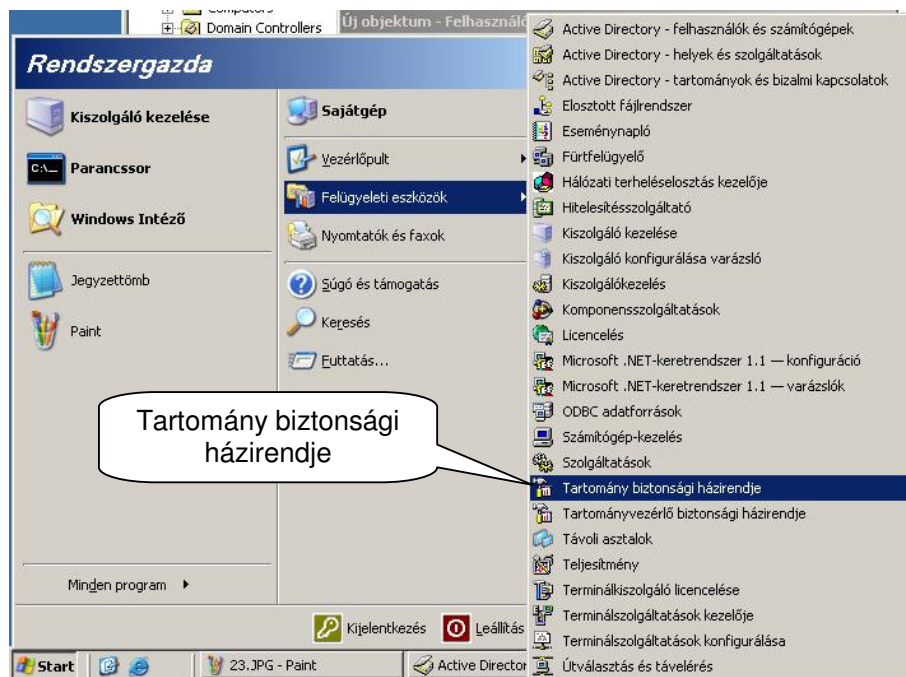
Computers
Domain Controllers
Új objektum - Felhasználó

Rendszergazda

Kiszolgáló kezelése
Parancssor
Windows Intéző
Jegyzettömb
Paint

Sajátgép
Vezérlőpult
Felügyeleti eszközök
Nyomtatók és faxok
Súgó és támogatás
Keresés
Futtatás...

Minden program

Kijelentkezés
Leállítás

Active Directory - felhasználók és számítógépek
Active Directory - helyek és szolgáltatások
Active Directory - tartományok és bizalmi kapcsolatok
Elosztott fájlrendszer
Eseménynapló
Fürtfelügyelő
Hálózati terheléselosztás kezelője
Hitelesítésszolgáltató
Kiszolgáló kezelése
Kiszolgáló konfigurálása varázsló
Kiszolgálókezelés
Komponensszolgáltatások
Licencelés
Microsoft .NET-keretrendszer 1.1 — konfiguráció
Microsoft .NET-keretrendszer 1.1 — varázslók
ODBC adatforrások
Számítógép-kezelés
Szolgáltatások
Tartomány biztonsági házirendje
Tartományvezérlő biztonsági házirendje
Távoli asztalok
Teljesítmény
Terminálkiszolgáló licencelése
Terminálszolgáltatások kezelője
Terminálszolgáltatások konfigurálása
Útválasztás és távelérés

Tartomány biztonsági házirendje

Start
23.JPG - Paint
Active Director